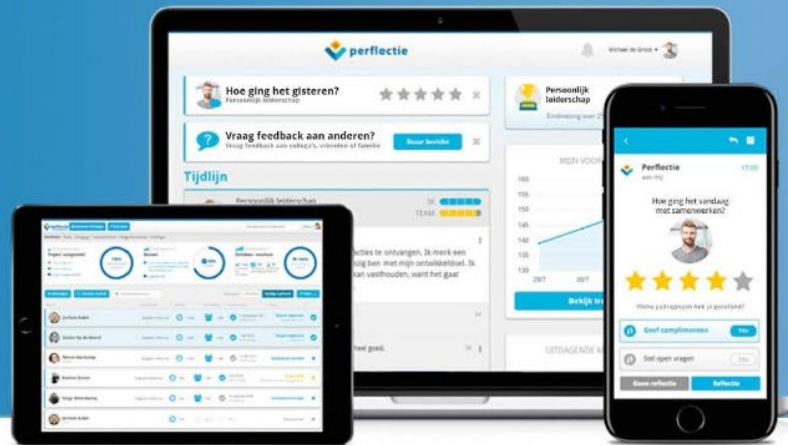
perflectie

Michael de Groot

Hoe ging het gisteren?
Persoonlijk leiderschap

Vraag feedback aan anderen?
Vraag feedback aan collega's, vrienden of familie

Stuur bericht

Tijdlijn

Persoonlijk leiderschap

IK

TEAM

flecties te ontvangen. Ik merk een ging ben met mijn ontwikkeldoel. Ik en vasthouden, want het gaat

heel goed.

Persoonlijk leiderschap

Eindwaarde voor 2

MIJN VOOR

160
150
140
130
120

29/7

30/7

Bekijk tr

UITDAGENDE M

Perflectie

17:00

Hoe ging het vandaag met samenwerken?

Geef complimenten

Stel open vragen

Geen reflectie

Reflectie

Jochem Aalst
Simon Kip de Bosrd
Manon Brenkamp
Bastian Bruinz
Sergi Bittenberg
Jochem Aalst